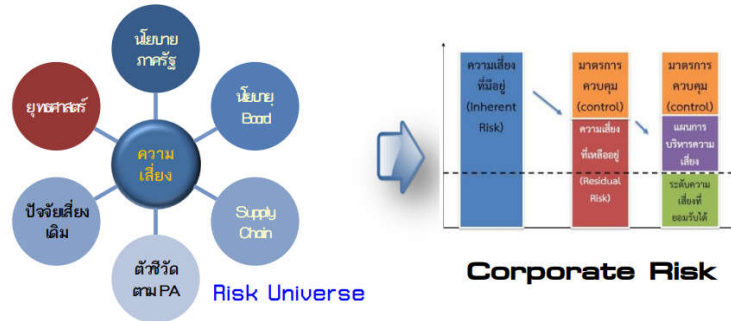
นโยบาย ภาครัฐ

ยุทธศาสตร์

นโยบาย Board

ความ เสี่ยง

ปัจจัยเสี่ยง เดิม

Supply Chain

ตัวชี้วัด ตาม PA

Risk Universe

ความเสี่ยง ที่มีอยู่ (Inherent Risk)

มาตรการ ควบคุม (control)

ความเสี่ยง ที่เหลืออยู่ (Residual Risk)

มาตรการ ควบคุม (control)

แผนการ บริหารความ เสี่ยง

ระดับความ เสี่ยงที่ ยอมรับได้

Corporate Risk